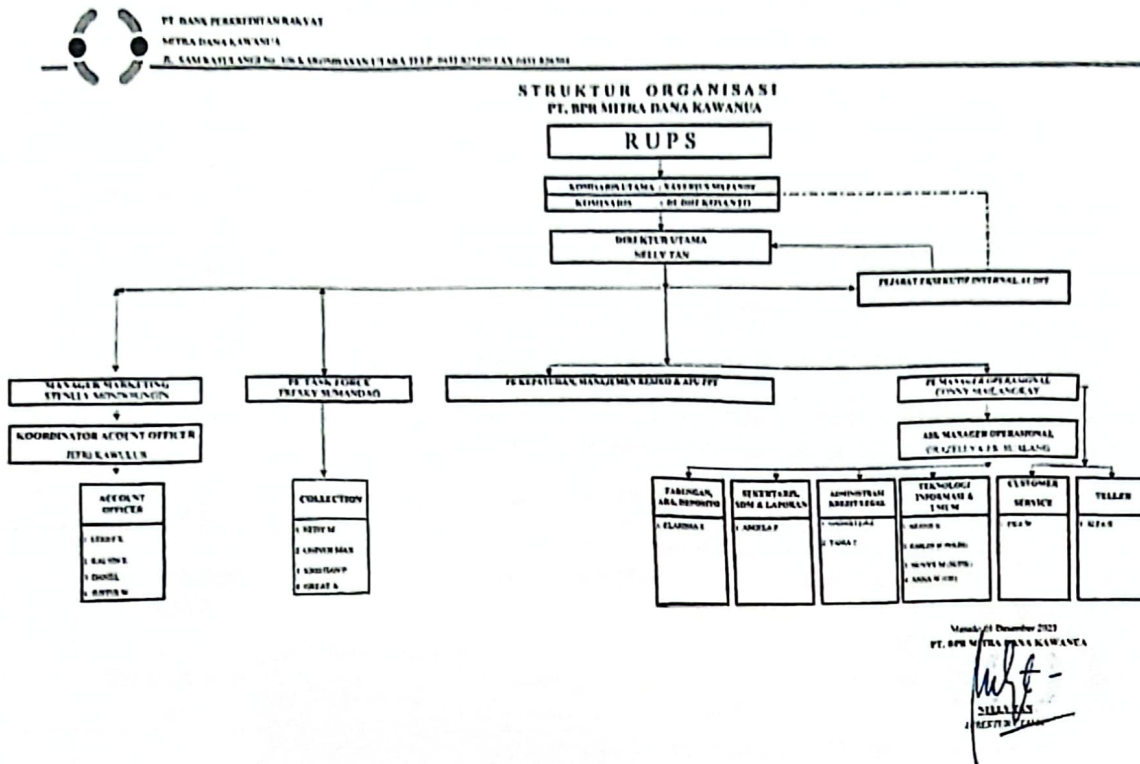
PT. BANK PERKREDITAN RAKYAT
MITRA DANA KAWANUA
JL. SAM RATULANGI No. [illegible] TELP. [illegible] FAX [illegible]

STRUKTUR ORGANISASI
PT. BPR MITRA DANA KAWANUA

RUPS

KOMISARIS UTAMA : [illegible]
KOMISARIS : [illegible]

DIREKTUR UTAMA
NELLY TAN

PEJABAT EKSEKUTIF INTERNAL AUDIT

MANAGER MARKETING
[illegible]

KOORDINATOR ACCOUNT OFFICER
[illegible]

ACCOUNT OFFICER
1. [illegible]
2. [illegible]
3. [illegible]
4. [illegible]

PE TASK FORCE
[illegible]

COLLECTION
1. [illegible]
2. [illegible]
3. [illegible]
4. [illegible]

PE KEPATUHAN, MANAJEMEN RISIKO & APU PPT

PE MANAGER OPERASIONAL
CONNY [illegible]

AIK MANAGER OPERASIONAL
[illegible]

TABUNGAN, ABA, DEPOSITO
1. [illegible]

SEKRETARIS, SDM & LAPORAN
1. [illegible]

ADMINISTRASI KREDIT/LEGAL
1. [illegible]
2. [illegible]

TEKNOLOGI INFORMASI & UMUM
1. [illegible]
2. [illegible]
3. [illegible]
4. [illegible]

CUSTOMER SERVICE
1. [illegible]

TELLER
1. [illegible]

Manado, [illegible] Desember 2023
PT. BPR MITRA DANA KAWANUA

NELLY TAN
DIREKTUR UTAMA